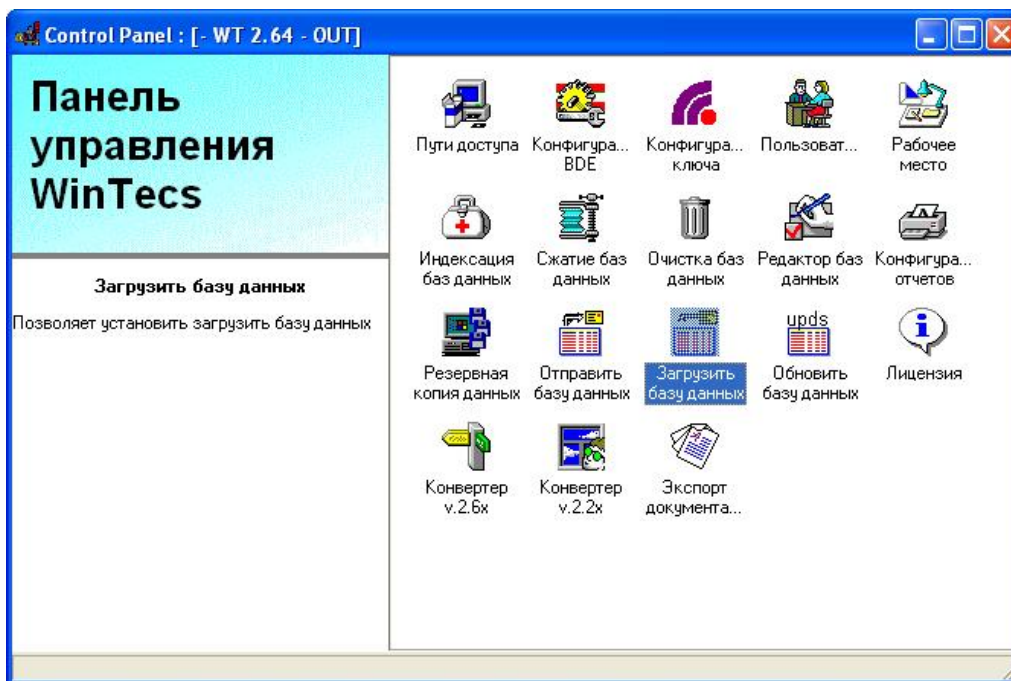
Control Panel : [- WT 2.64 - OUT]

Панель управления WinTecs

Загрузить базу данных

Позволяет установить загрузить базу данных

Пути доступа
Конфигура... BDE
Конфигура... ключа
Пользоват...
Рабочее место
Индексация баз данных
Сжатие баз данных
Очистка баз данных
Редактор баз данных
Конфигура... отчетов
Резервная копия данных
Отправить базу данных
Загрузить базу данных
upds
Обновить базу данных
Лицензия
Конвертер v.2.6x
Конвертер v.2.2x
Экспорт документа...